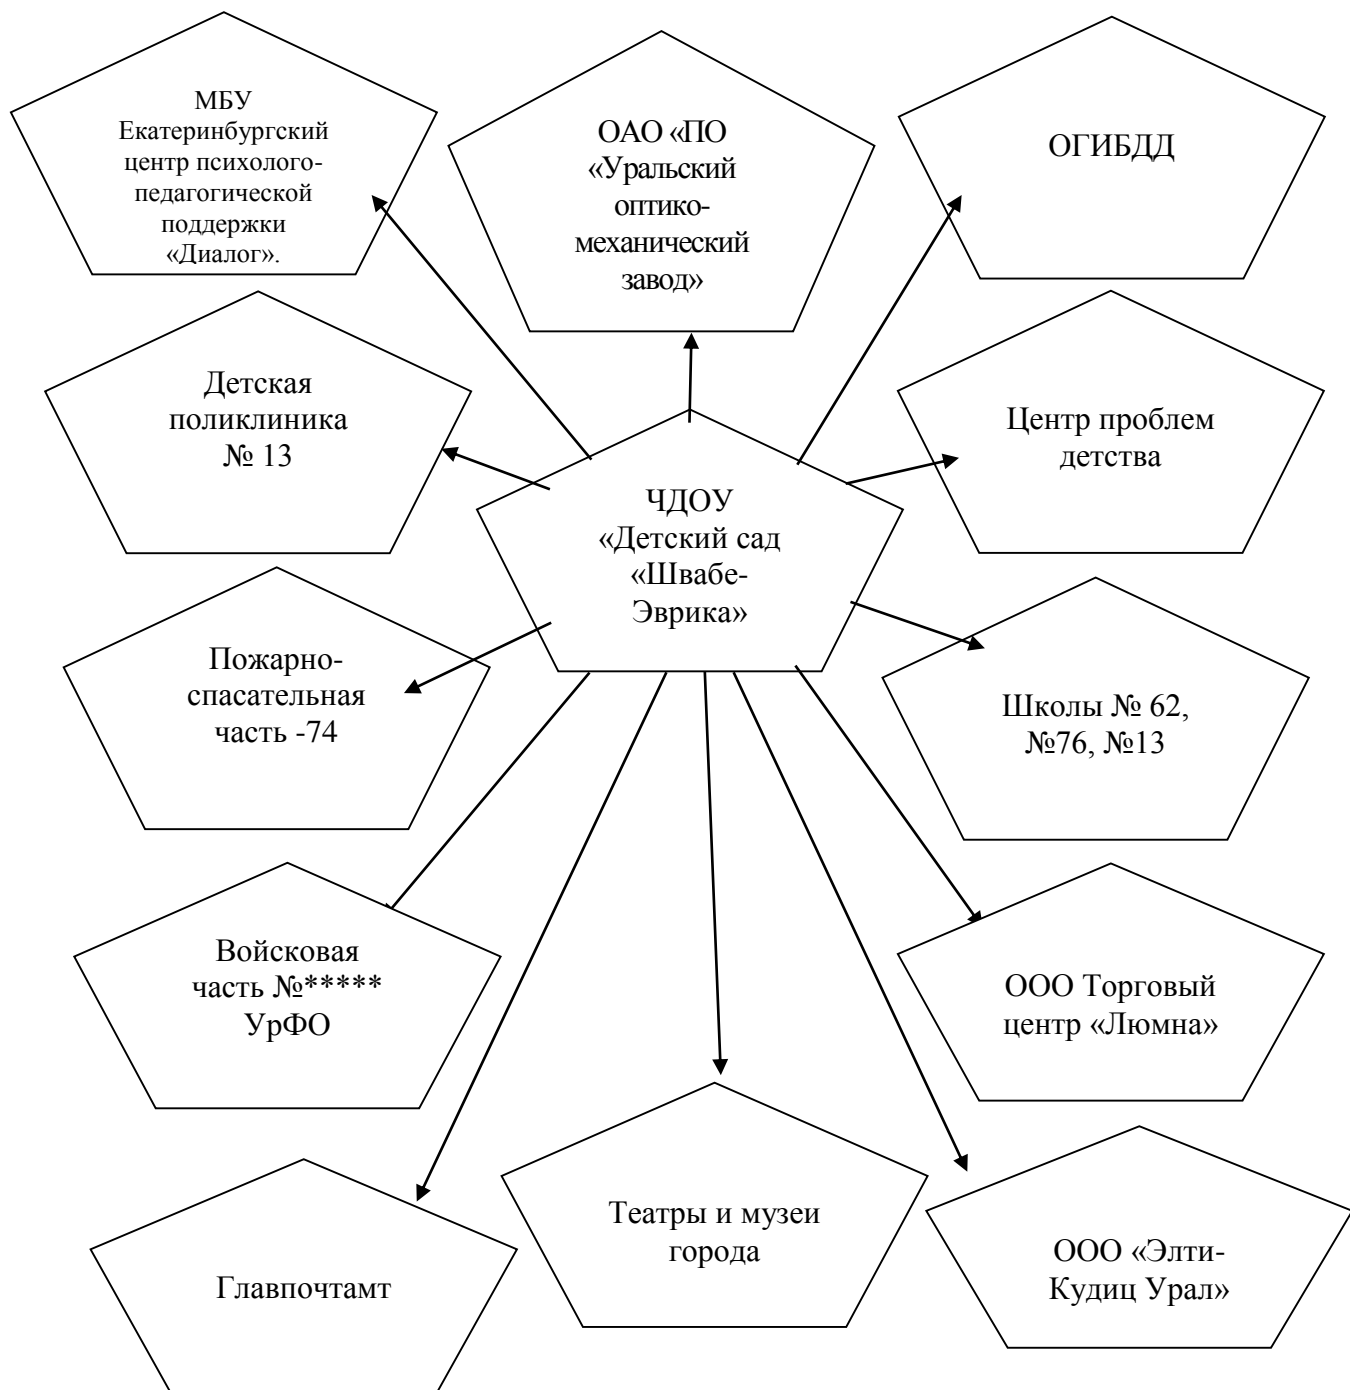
МБУ Екатеринбургский центр психолого-педагогической поддержки «Диалог».

ОАО «ПО «Уральский оптико-механический завод»

ОГИБДД

Детская поликлиника № 13

Центр проблем детства

ЧДОУ «Детский сад «Швабе-Эврика»

Пожарно-спасательная часть -74

Школы № 62, №76, №13

Войсковая часть №***** УрФО

ООО Торговый центр «Люмна»

Главпочтамт

Театры и музеи города

ООО «Элти-Кудиц Урал»